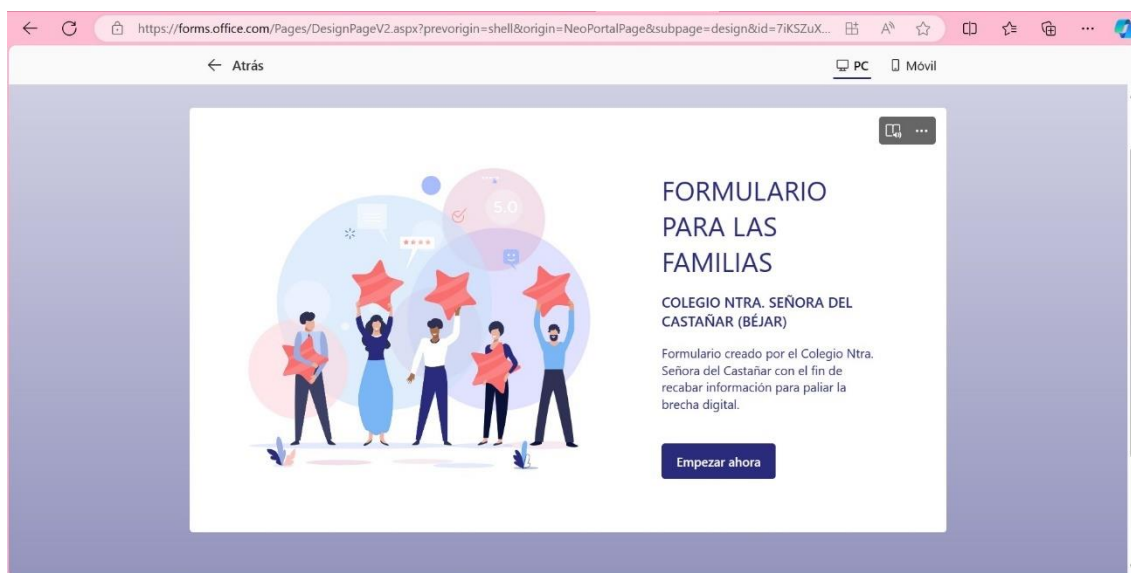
https://forms.office.com/Pages/DesignPageV2.aspx?prevorigin=shell&origin=NeoPortalPage&subpage=design&id=7iKSZuX...

← Atrás

PC Móvil

5.0

FORMULARIO PARA LAS FAMILIAS

COLEGIO NTRA. SEÑORA DEL CASTAÑAR (BÉJAR)

Formulario creado por el Colegio Ntra. Señora del Castañar con el fin de recabar información para paliar la brecha digital.

Empezar ahora